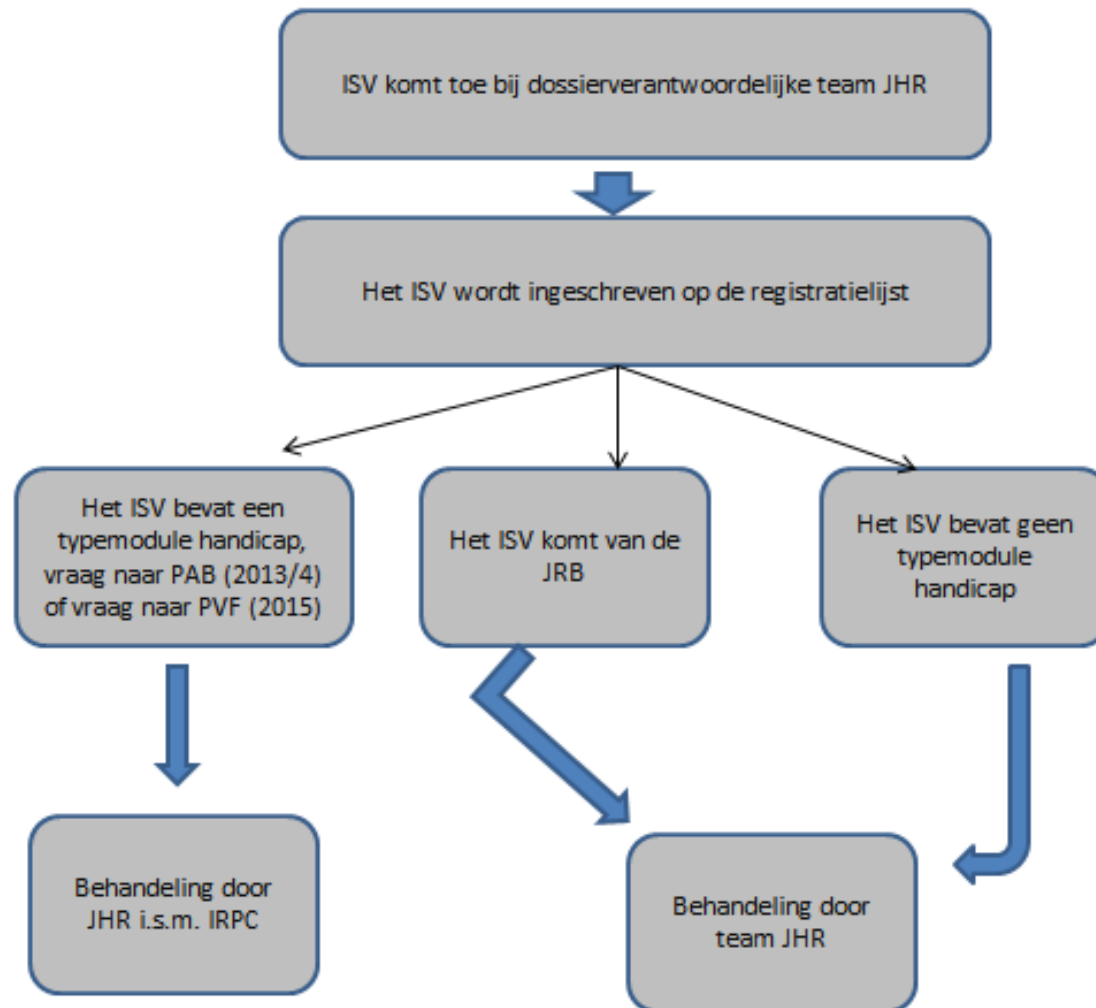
ISV komt toe bij dossierverantwoordelijke team JHR

Het ISV wordt ingeschreven op de registratielijst

Het ISV bevat een typemodule handicap, vraag naar PAB (2013/4) of vraag naar PVF (2015)

Het ISV komt van de JRB

Het ISV bevat geen typemodule handicap

Behandeling door JHR i.s.m. IRPC

Behandeling door team JHR